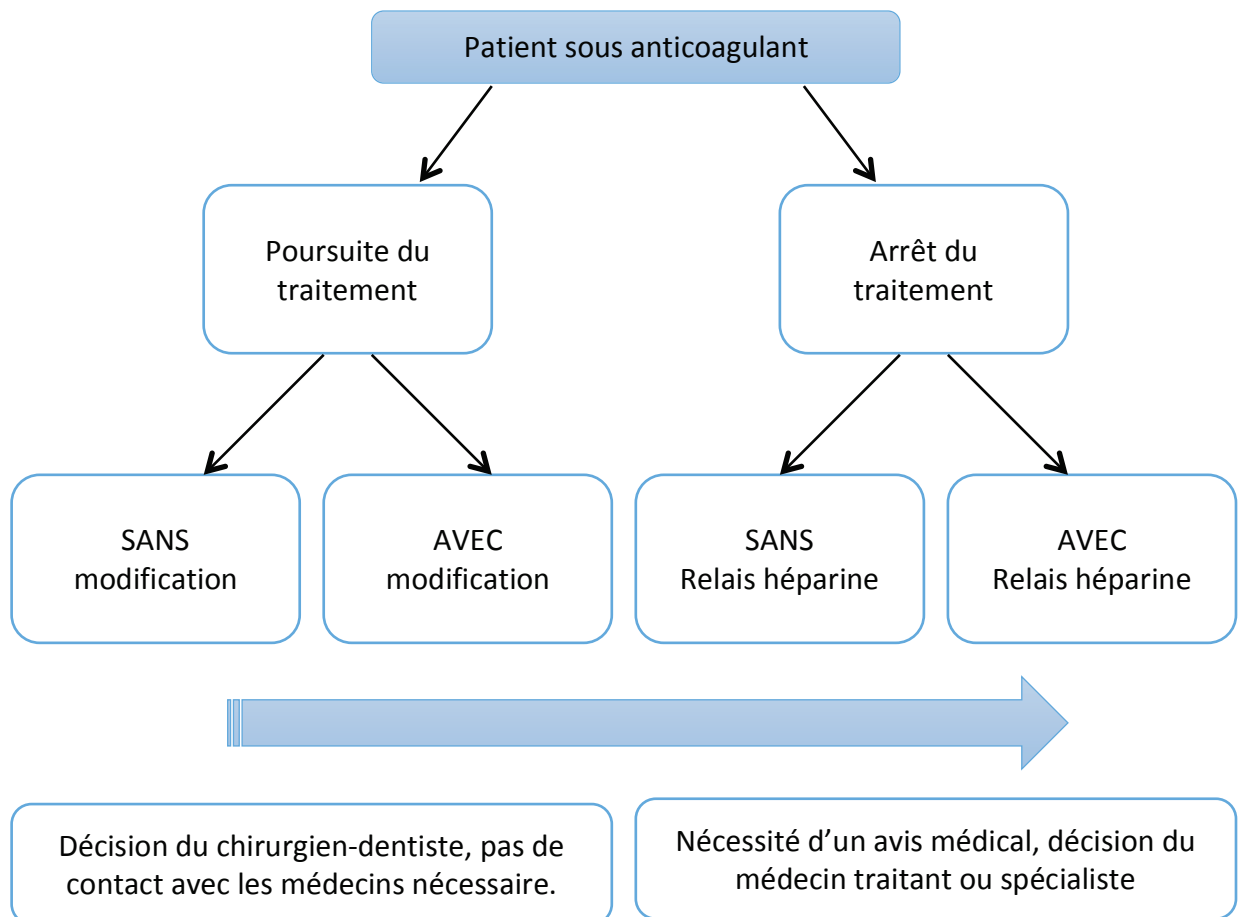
Patient sous anticoagulant

Poursuite du traitement

Arrêt du traitement

SANS modification

AVEC modification

SANS Relais héparine

AVEC Relais héparine

Décision du chirurgien-dentiste, pas de contact avec les médecins nécessaire.

Nécessité d’un avis médical, décision du médecin traitant ou spécialiste